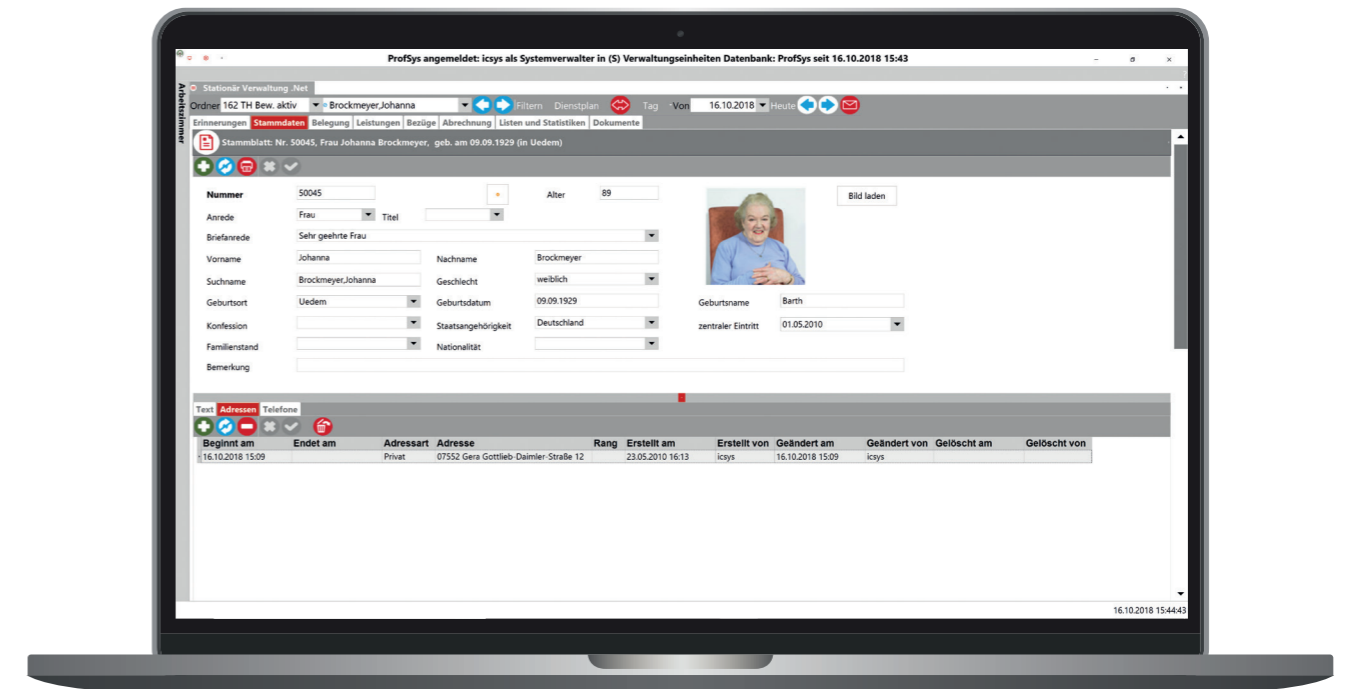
ProfSys angemeldet: icsys als Systemverwalter in (S) Verwaltungseinheiten Datenbank: ProfSys seit 16.10.2018 15:43

Arbeitszimmer

Stationär Verwaltung .Net

Ordner 162 TH Bew. aktiv Brockmeyer,Johanna Filtern Dienstplan Tag Von 16.10.2018 Heute

Erinnerungen Stammdaten Belegung Leistungen Bezüge Abrechnung Listen und Statistiken Dokumente

Stammblatt: Nr. 50045, Frau Johanna Brockmeyer, geb. am 09.09.1929 (in Uedem)

Nummer 50045
Alter 89
Bild laden
Anrede Frau
Titel
Briefanrede Sehr geehrte Frau
Vorname Johanna
Nachname Brockmeyer
Suchname Brockmeyer,Johanna
Geschlecht weiblich
Geburtsort Uedem
Geburtsdatum 09.09.1929
Geburtsname Barth
Konfession
Staatsangehörigkeit Deutschland
zentraler Eintritt 01.05.2010
Familienstand
Nationalität
Bemerkung

Text Adressen Telefone

| Beginnt am | Endet am | Adressart | Adresse | Rang | Erstellt am | Erstellt von | Geändert am | Geändert von | Gelöscht am | Gelöscht von |
|---|---|---|---|---|---|---|---|---|---|---|
| 16.10.2018 15:09 | | Privat | 07552 Gera Gottlieb-Daimler-Straße 12 | | 23.05.2010 16:13 | icsys | 16.10.2018 15:09 | icsys | | |

16.10.2018 15:44:43